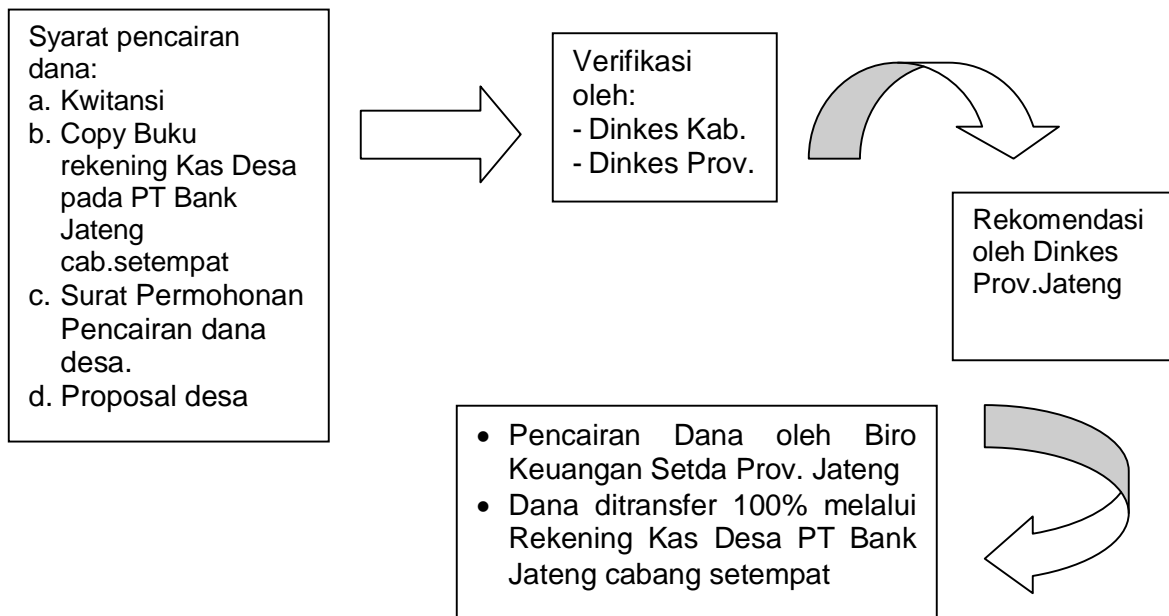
Syarat pencairan dana:
a. Kwitansi
b. Copy Buku rekening Kas Desa pada PT Bank Jateng cab.setempat
c. Surat Permohonan Pencairan dana desa.
d. Proposal desa

Verifikasi oleh:
- Dinkes Kab.
- Dinkes Prov.

Rekomendasi oleh Dinkes Prov.Jateng

• Pencairan Dana oleh Biro Keuangan Setda Prov. Jateng
• Dana ditransfer 100% melalui Rekening Kas Desa PT Bank Jateng cabang setempat